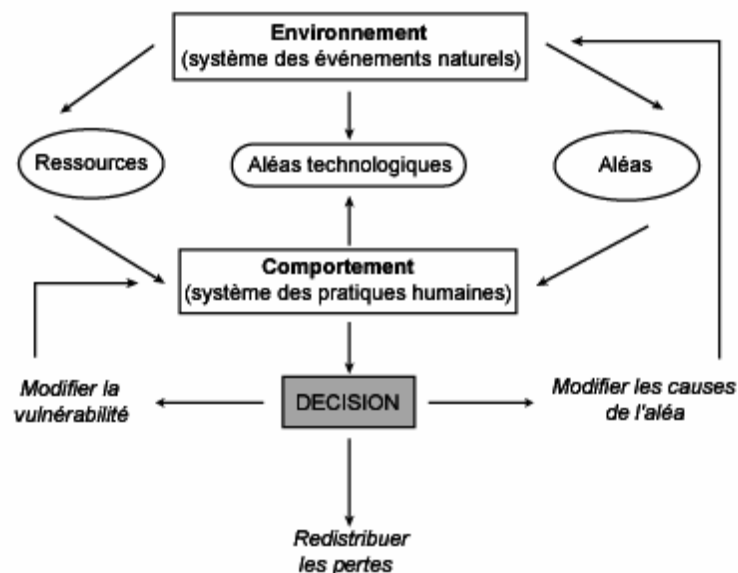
Environnement
(système des événements naturels)

Ressources

Aléas technologiques

Aléas

Comportement
(système des pratiques humaines)

Modifier la vulnérabilité

DECISION

Modifier les causes de l'aléa

Redistribuer les pertes